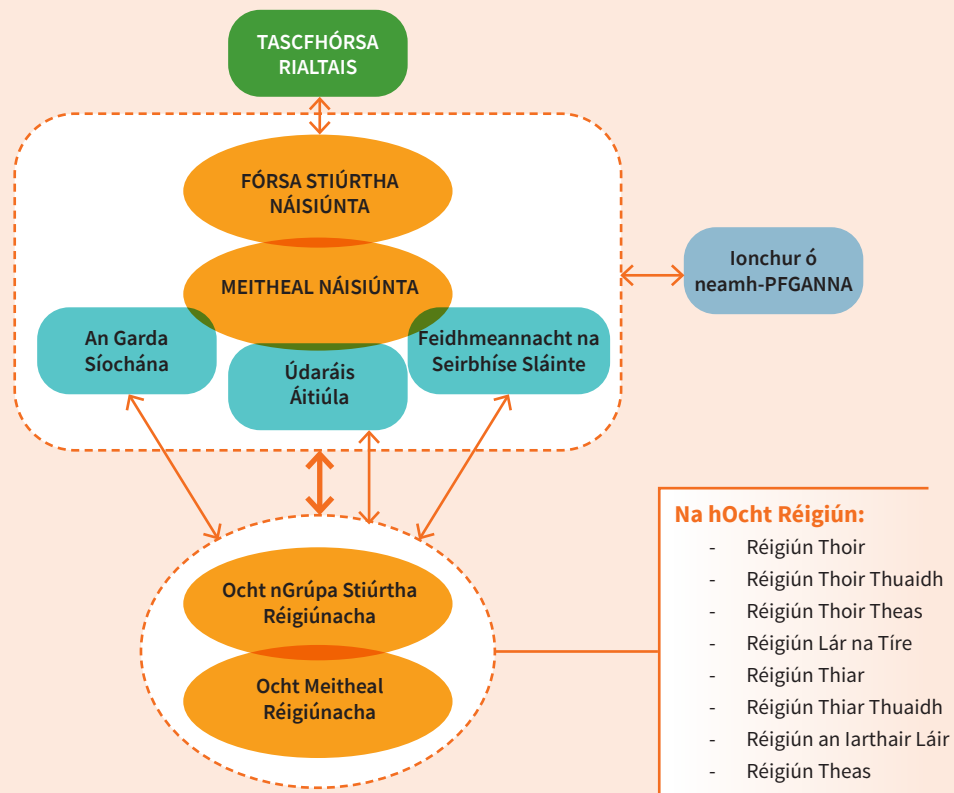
TASCFHÓRSA RIALTAIS

FÓRSA STIÚRTHA NÁISIÚNTA

MEITHEAL NÁISIÚNTA

Ionchur ó neamh-PFGANNA

An Garda Síochána

Údaráis Áitiúla

Feidhmeannacht na Seirbhíse Sláinte

Ocht nGrúpa Stiúrtha Réigiúnacha

Ocht Meitheal Réigiúnacha

Na hOcht Réigiún:
- Réigiún Thoir
- Réigiún Thoir Thuaidh
- Réigiún Thoir Theas
- Réigiún Lár na Tíre
- Réigiún Thiar
- Réigiún Thiar Thuaidh
- Réigiún an Iarthair Láir
- Réigiún Theas